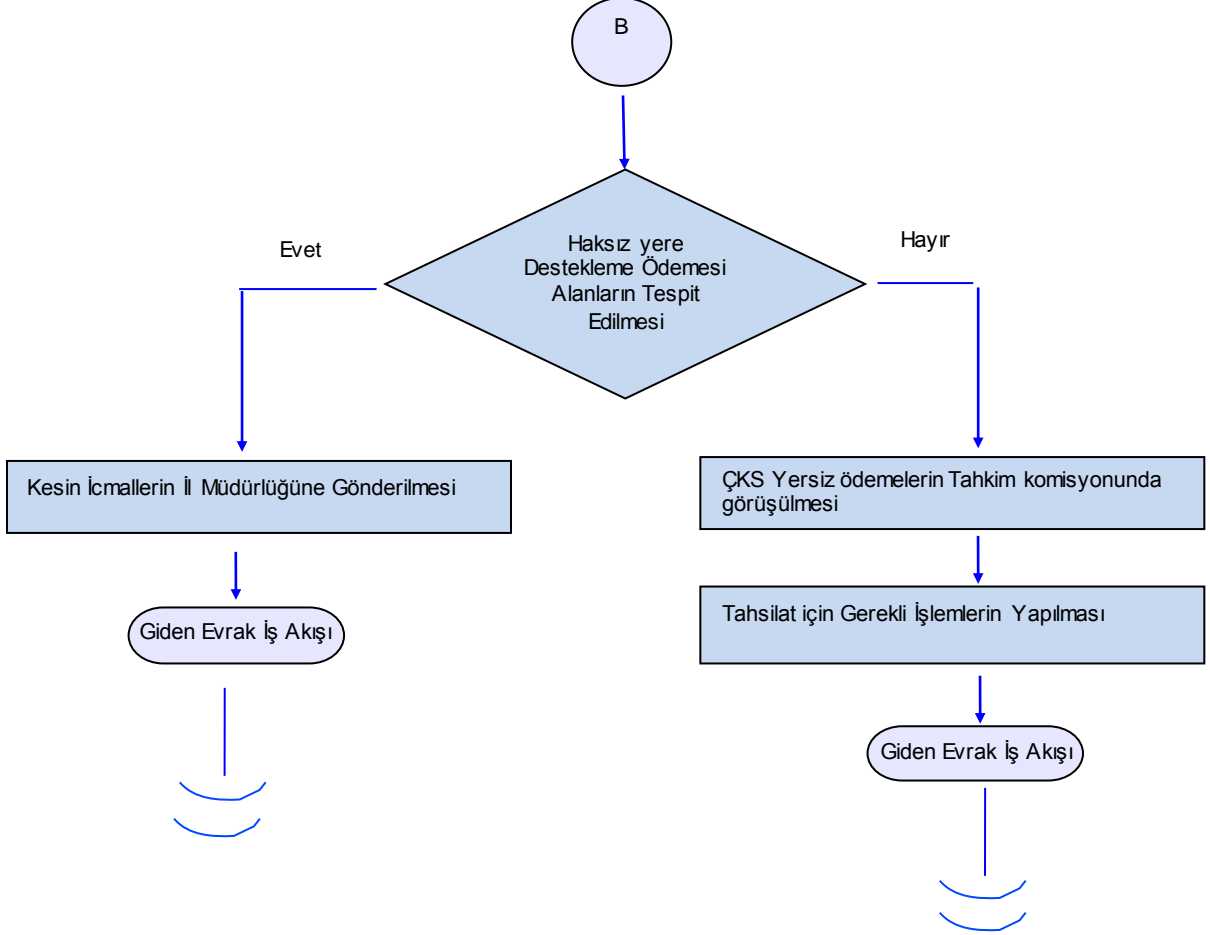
B

Haksız yere Destekleme Ödemesi Alanların Tespit Edilmesi

Evet

Hayır

Kesin İcmallerin İl Müdürlüğüne Gönderilmesi

Giden Evrak İş Akışı

ÇKS Yersiz ödemelerin Tahkim komisyonunda görüşülmesi

Tahsilat için Gerekli İşlemlerin Yapılması

Giden Evrak İş Akışı